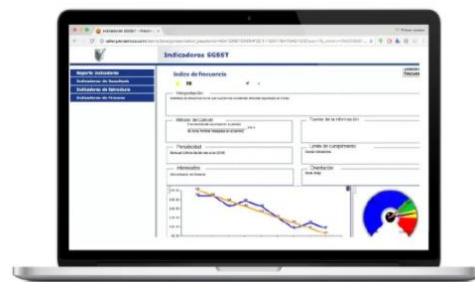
Indicadores SGSST

Indice de frecuencia

Reporte consolidado

Indicadores de Resultado

Indicadores de Estructura

Indicadores de Proceso

Interpretación

Método de Calculo

Fuentes de la información

Periodicidad

Límite de Cumplimiento

Responsable

Orientación

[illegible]